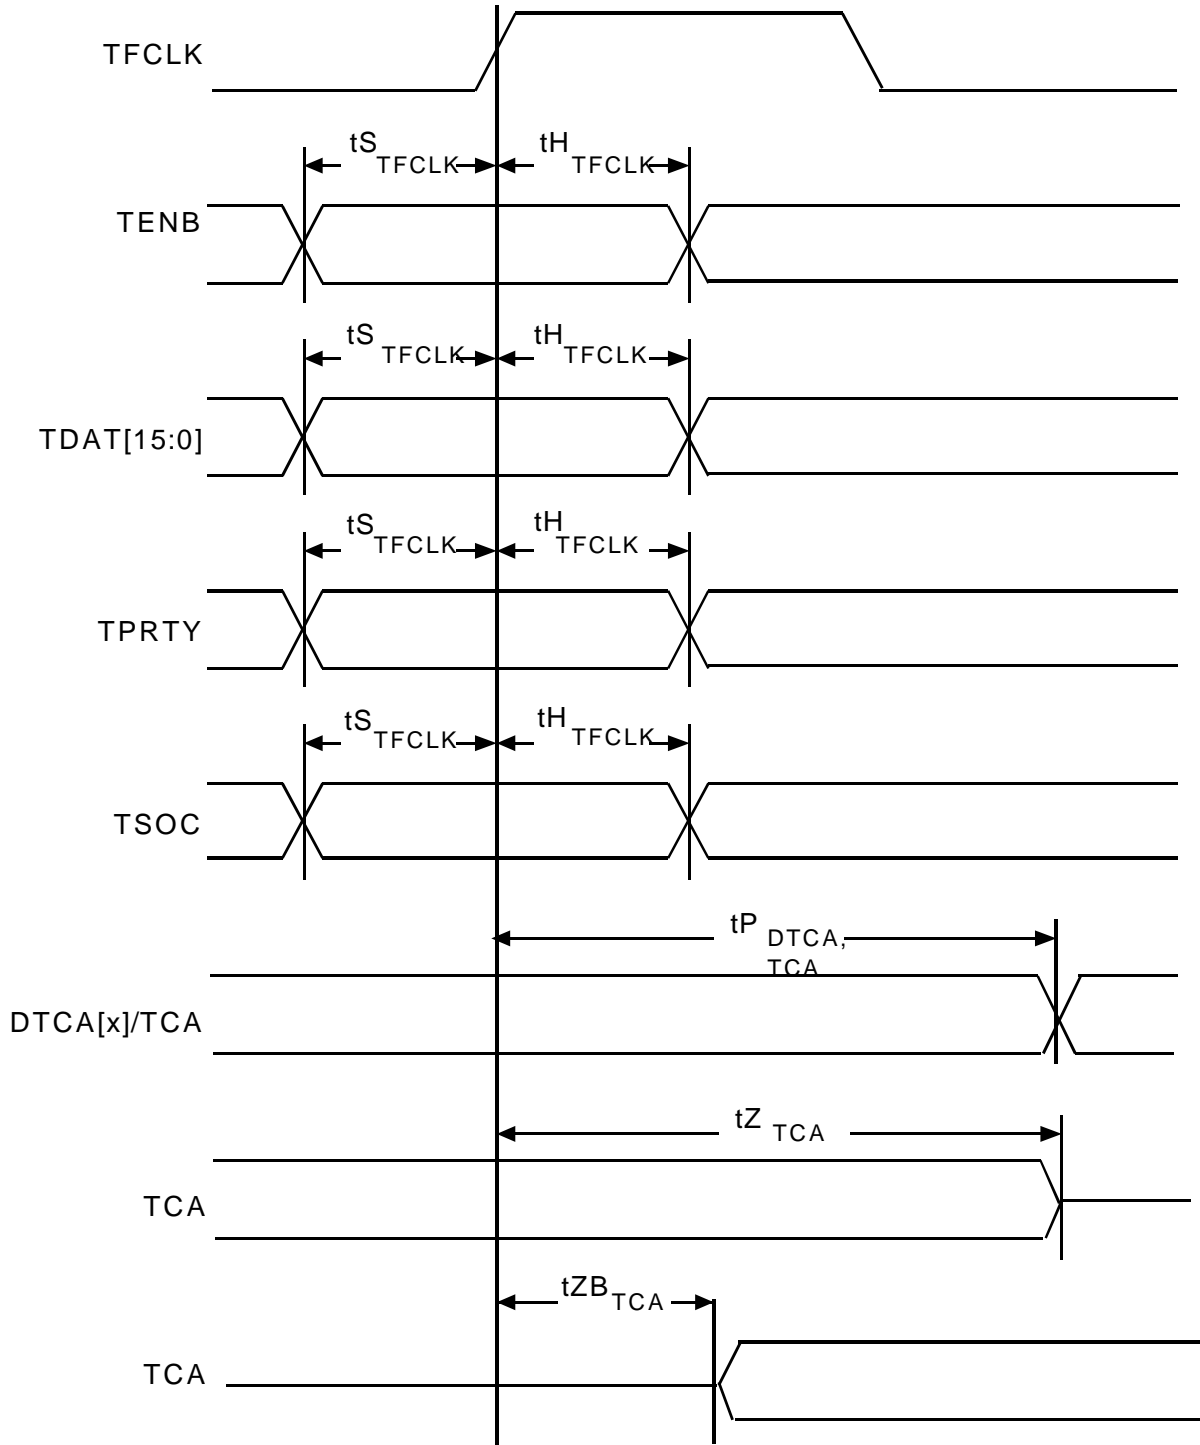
TFCLK

$tS_{TFCLK}$ $tH_{TFCLK}$

TENB

$tS_{TFCLK}$ $tH_{TFCLK}$

TDAT[15:0]

$tS_{TFCLK}$ $tH_{TFCLK}$

TPRTY

$tS_{TFCLK}$ $tH_{TFCLK}$

TSOC

$tP_{DTCA, TCA}$

DTCA[x]/TCA

$tZ_{TCA}$

TCA

$tZB_{TCA}$

TCA